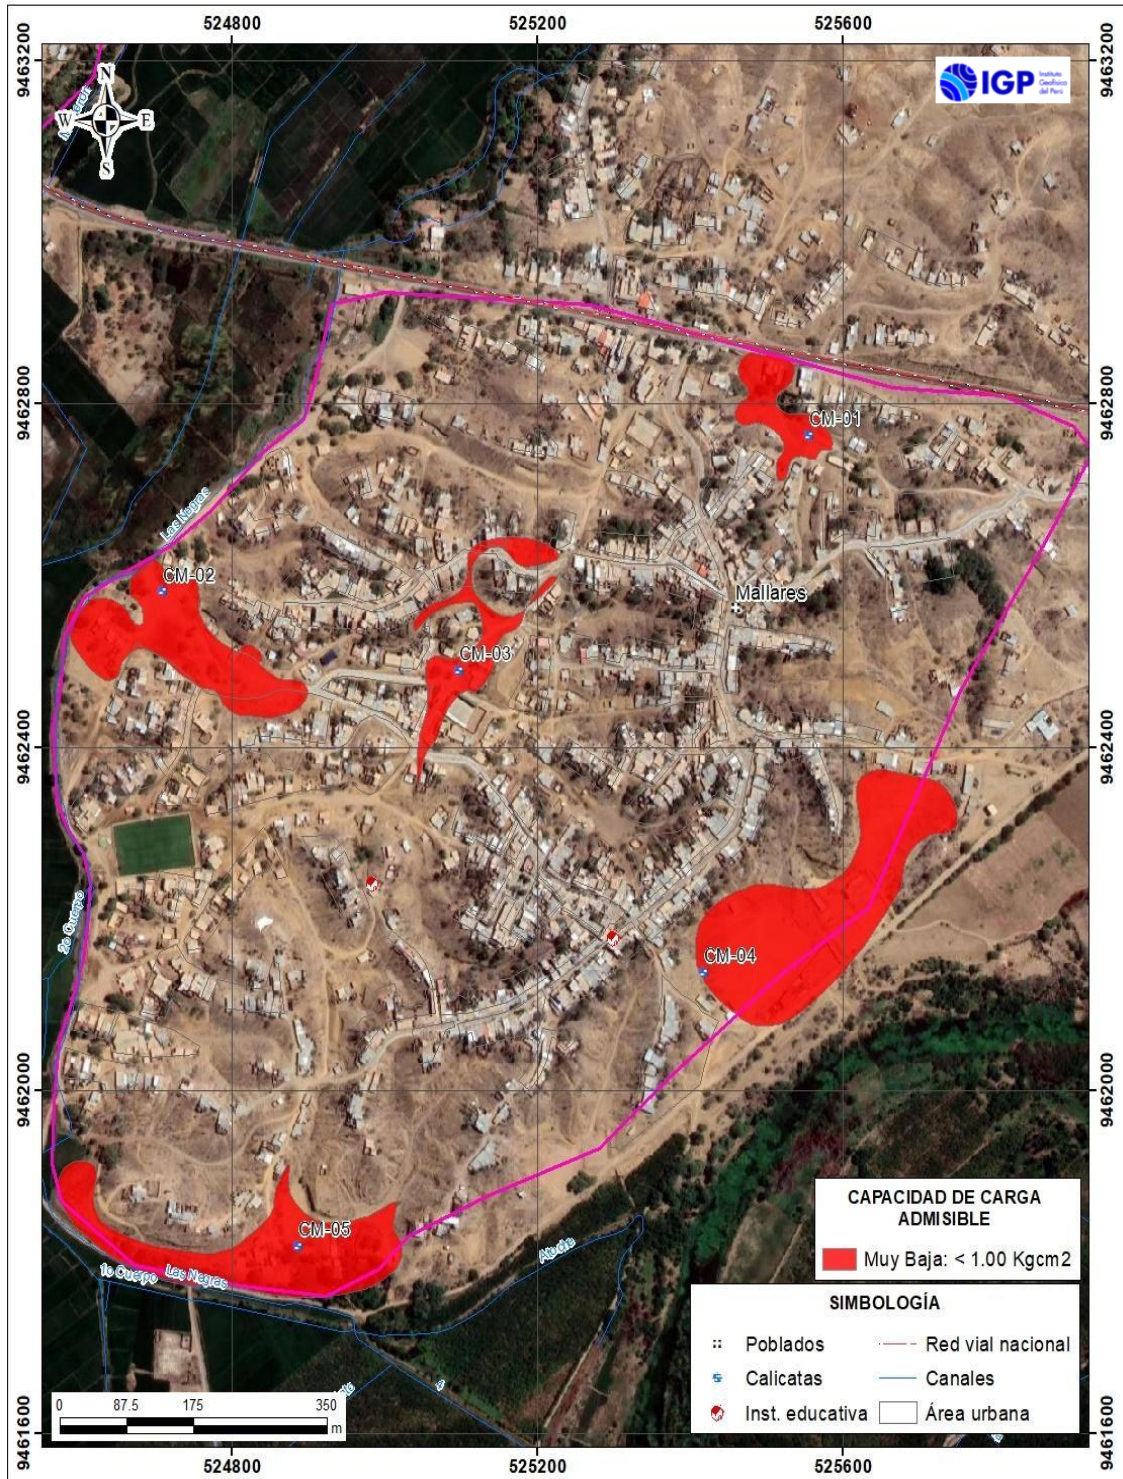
524800 525200 525600

9463200 9463200

N
W E
S

IGP Instituto Geofísico del Perú

9462800 9462800

CM-01

Las Negras

CM-02

Mallares

CM-03

9462400 9462400

2o Cuepo

CM-04

9462000 9462000

CM-05

1o Cuepo Las Negras

Alcalde

CAPACIDAD DE CARGA ADMISIBLE

Muy Baja: < 1.00 Kgcm2

SIMBOLOGÍA

Poblados
Red vial nacional
Calicatas
Canales
Inst. educativa
Área urbana

0 87.5 175 350 m

9461600 9461600

524800 525200 525600